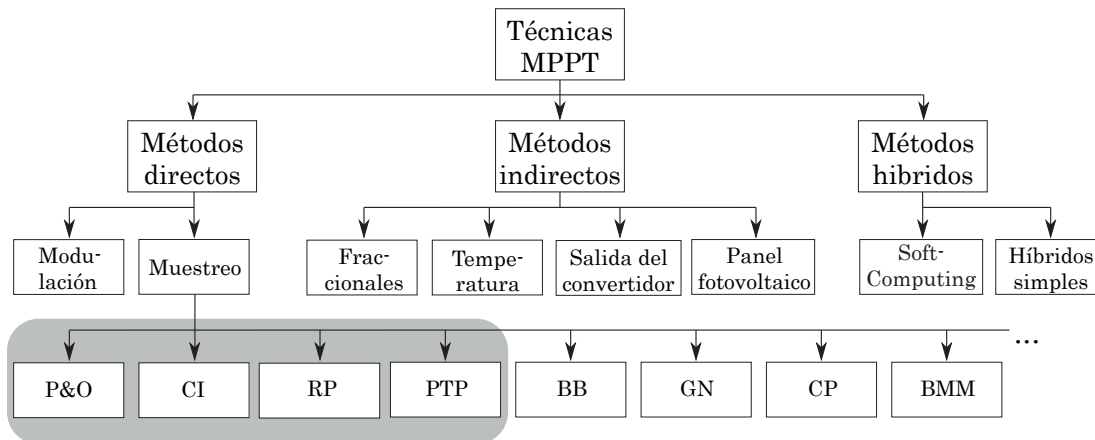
Técnicas MPPT

Métodos directos

Métodos indirectos

Métodos hibridos

Modulación

Muestreo

Fraccionales

Temperatura

Salida del convertidor

Panel fotovoltaico

Soft-Computing

Híbridos simples

P&O

CI

RP

PTP

BB

GN

CP

BMM

...